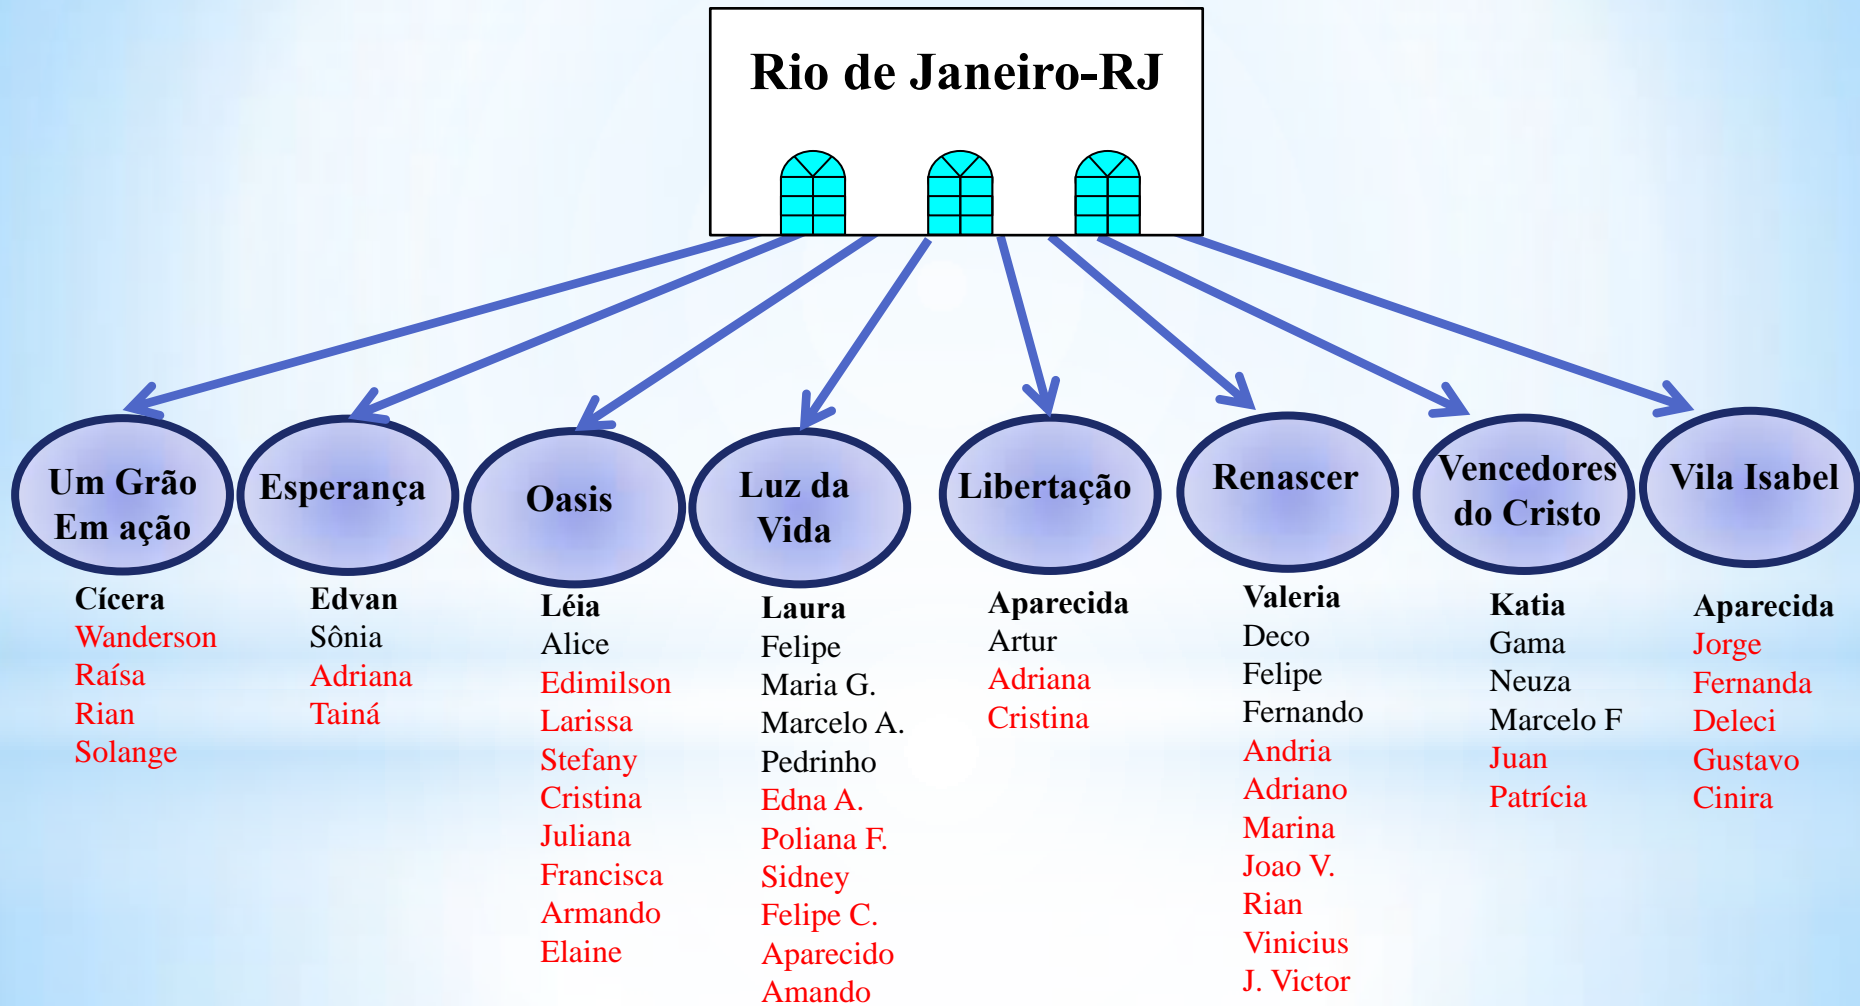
Rio de Janeiro-RJ

Um Grão Em ação

Cícera
Wanderson
Raísa
Rian
Solange

Esperança

Edvan
Sônia
Adriana
Tainá

Oasis

Léia
Alice
Edimilson
Larissa
Stefany
Cristina
Juliana
Francisca
Armando
Elaine

Luz da Vida

Laura
Felipe
Maria G.
Marcelo A.
Pedrinho
Edna A.
Poliana F.
Sidney
Felipe C.
Aparecido
Amando

Libertação

Aparecida
Artur
Adriana
Cristina

Renascer

Valeria
Deco
Felipe
Fernando
Andria
Adriano
Marina
Joao V.
Rian
Vinicius
J. Victor

Vencedores do Cristo

Katia
Gama
Neuza
Marcelo F
Juan
Patrícia

Vila Isabel

Aparecida
Jorge
Fernanda
Deleci
Gustavo
Cinira